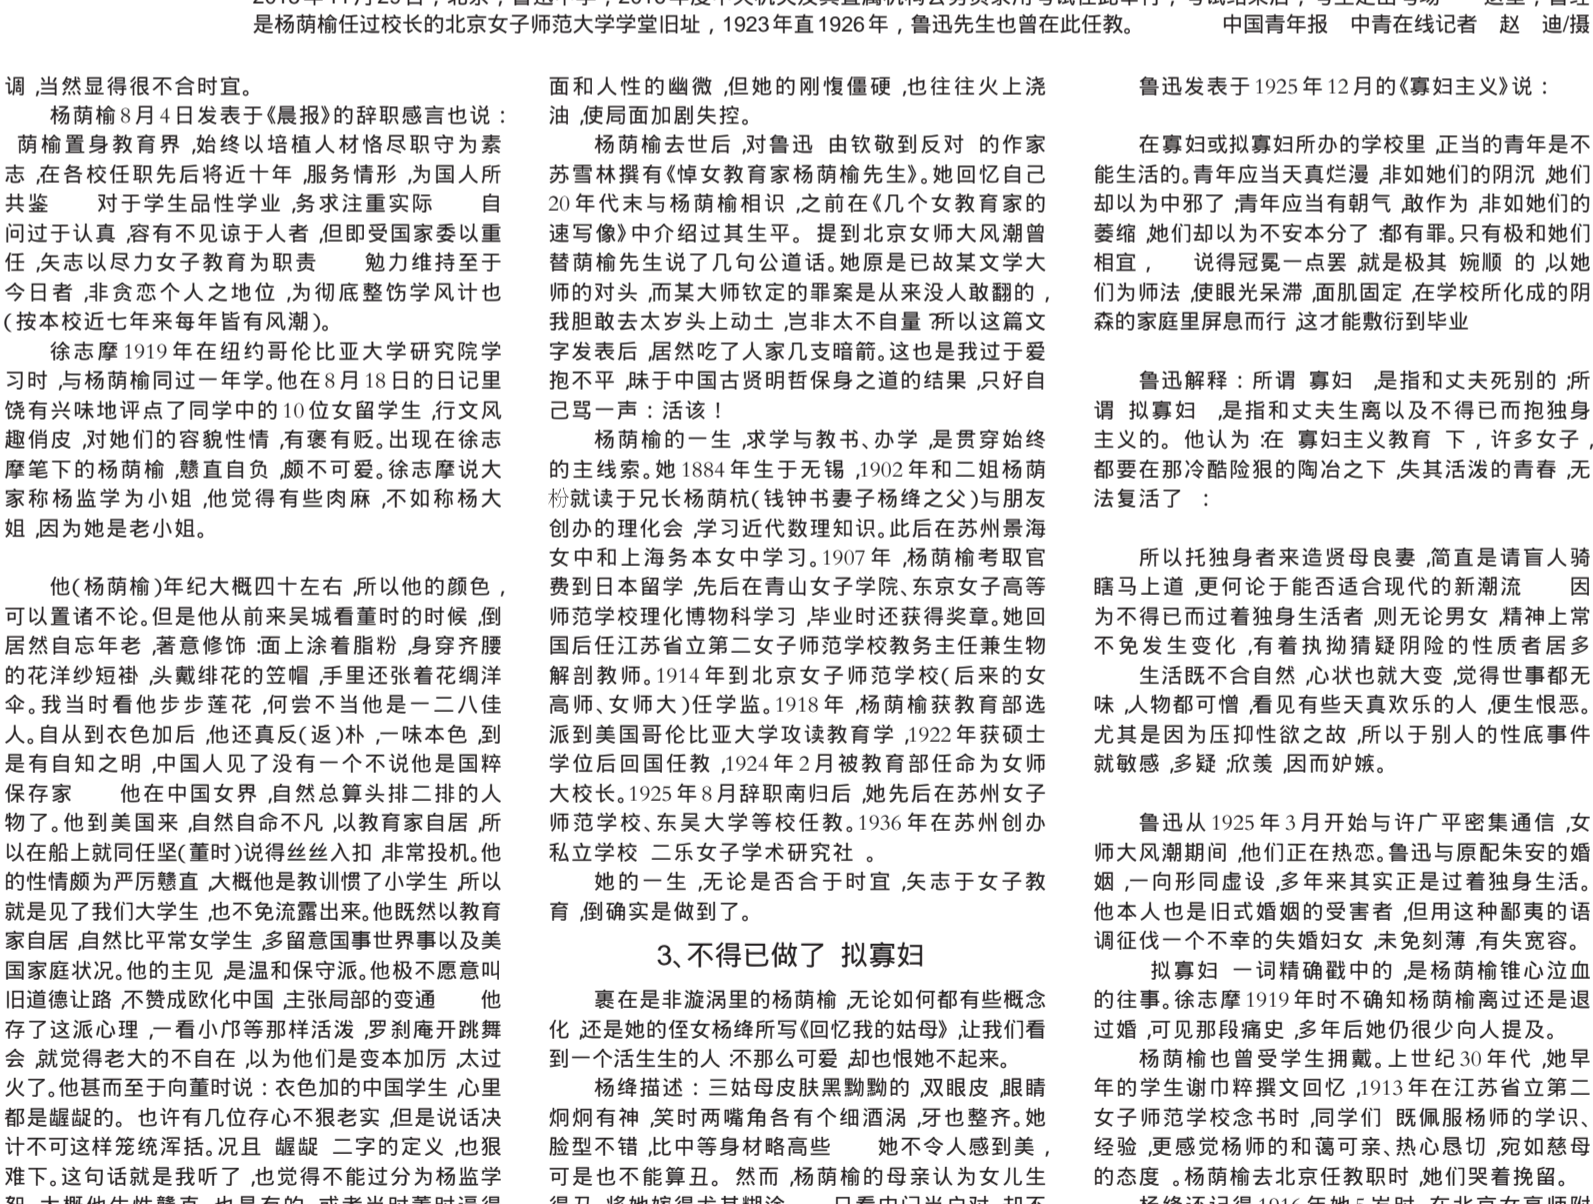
是杨荫榆任过校长的北京女子师范大学学堂旧址，1923年直1926年，鲁迅先生也曾在此任教。 中国青年报 中青在线记者 赵 迪/摄

调，当然显得很不合时宜。

杨荫榆8月4日发表于《晨报》的辞职感言也说：荫榆置身教育界，始终以培植人材恪尽职守为素志，在各校任职先后将近十年，服务情形，为国人所共鉴 对于学生品性学业，务求注重实际 自问过于认真，容有不见谅于人者，但即受国家委以重任，矢志以尽力女子教育为职责 勉力维持至于今日者，非贪恋个人之地位，为彻底整饬学风计也(按本校近七年来每年皆有风潮)。

徐志摩1919年在纽约哥伦比亚大学研究院学习时，与杨荫榆同过一年学。他在8月18日的日记里饶有兴味地评点了同学中的10位女留学生，行文风趣俏皮，对她们的容貌性情，有褒有贬。出现在徐志摩笔下的杨荫榆，戆直自负，颇不可爱。徐志摩说大家称杨监学为小姐，他觉得有些肉麻，不如称杨大姐，因为她是老小姐。

他(杨荫榆)年纪大概四十左右，所以他的颜色，可以置诸不论。但是他从前来吴城看董时的时候，倒居然自忘年老，著意修饰：面上涂着脂粉，身穿齐腰的花洋纱短褂，头戴绯花的笠帽，手里还张着花绸洋伞。我当时看他步步莲花，何尝不当他是一二八佳人。自从到衣色加后，他还真反(返)朴，一味本色，到是有自知之明，中国人见了没有一个不说他是国粹保存家 他在中国女界，自然总算头排二排的人物了。他到美国来，自然自命不凡，以教育家自居，所以在船上就同任坚(董时)说得丝丝入扣，非常投机。他的性情颇为严厉戆直，大概他是教训惯了小学生，所以就是见了我们大学生，也不免流露出来。他既然以教育家自居，自然比平常女学生，多留意国事世界事以及美国家庭状况。他的主见，是温和保守派。他极不愿意叫旧道德让路，不赞成欧化中国，主张局部的变通 他存了这派心理，一看小邝等那样活泼，罗刹庵开跳舞会，就觉得老大的不自在，以为他们是变本加厉，太过火了。他甚而至于向董时说：衣色加的中国学生，心里都是龌龊的。也许有几位存心不狠老实，但是说话决计不可这样笼统浑括。况且 龌龊 二字的定义，也狠难下。这句话就是我听了，也觉得不能过分为杨监学

面和人性的幽微，但她的刚愎僵硬，也往往火上浇油，使局面加剧失控。

杨荫榆去世后，对鲁迅 由钦敬到反对 的作家苏雪林撰有《悼女教育家杨荫榆先生》。她回忆自己20年代末与杨荫榆相识，之前在《几个女教育家的速写像》中介绍过其生平。提到北京女师大风潮曾替荫榆先生说了几句公道话。她原是已故某文学大师的对头，而某大师钦定的罪案是从来没人敢翻的，我胆敢去太岁头上动土，岂非太不自量？所以这篇文字发表后，居然吃了人家几支暗箭。这也是我过于爱抱不平，昧于中国古贤明哲保身之道的结果，只好自己骂一声：活该！

杨荫榆的一生，求学与教书、办学，是贯穿始终的主线索。她1884年生于无锡，1902年和二姐杨荫枌就读于兄长杨荫杭(钱钟书妻子杨绛之父)与朋友创办的理化会，学习近代数理知识。此后在苏州景海女中和上海务本女中学习。1907年，杨荫榆考取官费到日本留学，先后在青山女子学院、东京女子高等师范学校理化博物科学习，毕业时还获得奖章。她回国后任江苏省立第二女子师范学校教务主任兼生物解剖教师。1914年到北京女子师范学校(后来的女高师、女师大)任学监。1918年，杨荫榆获教育部选派到美国哥伦比亚大学攻读教育学，1922年获硕士学位后回国任教，1924年2月被教育部任命为女师大校长。1925年8月辞职南归后，她先后在苏州女子师范学校、东吴大学等校任教。1936年在苏州创办私立学校 二乐女子学术研究社 。

她的一生，无论是否合于时宜，矢志于女子教育，倒确实是做到了。

3、不得已做了 拟寡妇

裹在是非漩涡里的杨荫榆，无论如何都有些概念化，还是她的侄女杨绛所写《回忆我的姑母》，让我们看到一个活生生的人，不那么可爱，却也恨她不起来。

杨绛描述：三姑母皮肤黑黝黝的，双眼皮，眼睛炯炯有神，笑时两嘴角各有个细酒涡，牙也整齐。她脸型不错，比中等身材略高些 她不令人感到美，可是也不能算丑。然而，杨荫榆的母亲认为女儿生

鲁迅发表于1925年12月的《寡妇主义》说：

在寡妇或拟寡妇所办的学校里，正当的青年是不能生活的。青年应当天真烂漫，非如她们的阴沉，她们却以为中邪了；青年应当有朝气，敢作为，非如她们的萎缩，她们却以为不安本分了：都有罪。只有极和她们相宜， 说得冠冕一点罢，就是极其 婉顺 的，以她们为师法，使眼光呆滞，面肌固定，在学校所化成的阴森的家庭里屏息而行，这才能敷衍到毕业

鲁迅解释：所谓 寡妇 ，是指和丈夫死别的；所谓 拟寡妇 ，是指和丈夫生离以及不得已而抱独身主义的。他认为：在 寡妇主义教育 下，许多女子，都要在那冷酷险狠的陶冶之下，失其活泼的青春，无法复活了 ：

所以托独身者来造贤母良妻，简直是请盲人骑瞎马上道，更何论于能否适合现代的新潮流 因为不得已而过着独身生活者，则无论男女，精神上常不免发生变化，有着执拗猜疑阴险的性质者居多 生活既不合自然，心状也就大变，觉得世事都无味，人物都可憎，看见有些天真欢乐的人，便生恨恶。尤其是因为压抑性欲之故，所以于别人的性底事件就敏感，多疑；欣羡，因而妒嫉。

鲁迅从1925年3月开始与许广平密集通信，女师大风潮期间，他们正在热恋。鲁迅与原配朱安的婚姻，一向形同虚设，多年来其实正是过着独身生活。他本人也是旧式婚姻的受害者，但用这种鄙夷的语调征伐一个不幸的失婚妇女，未免刻薄，有失宽容。

拟寡妇 一词精确戳中的，是杨荫榆锥心泣血的往事。徐志摩1919年时不确知杨荫榆离过还是退过婚，可见那段痛史，多年后她仍很少向人提及。

杨荫榆也曾受学生拥戴。上世纪30年代，她早年的学生谢巾粹撰文回忆，1913年在江苏省立第二女子师范学校念书时，同学们 既佩服杨师的学识、经验，更感觉杨师的和蔼可亲、热心恳切，宛如慈母的态度 。杨荫榆去北京任教职时，她们哭着挽留。